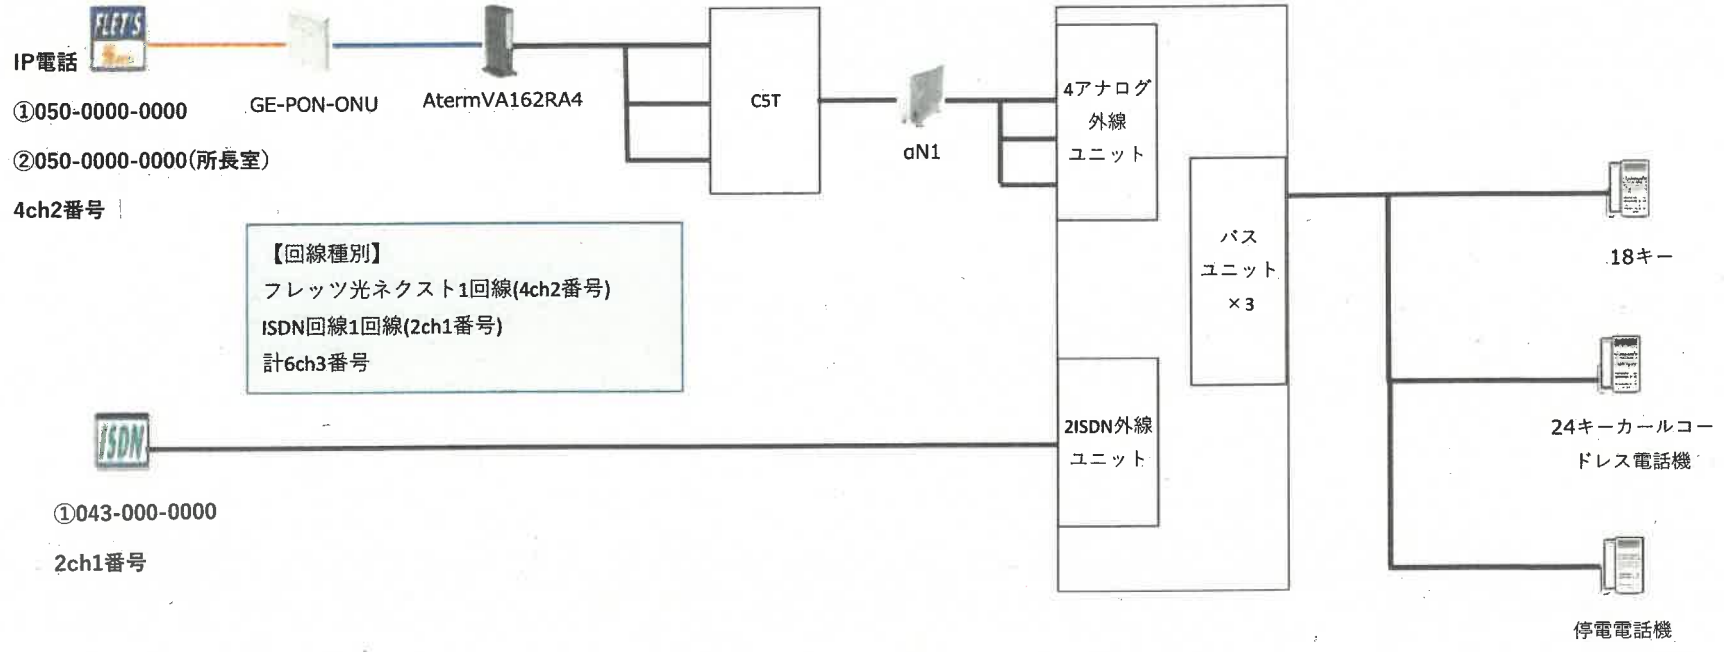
FLET'S

IP電話

①050-0000-0000

②050-0000-0000(所長室)

4ch2番号

GE-PON-ONU

AtermVA162RA4

CST

αN1

4アナログ外線ユニット

バスユニット×3

2ISDN外線ユニット

18キー

24キーカールコードレス電話機

停電電話機

【回線種別】
フレッツ光ネクスト1回線(4ch2番号)
ISDN回線1回線(2ch1番号)
計6ch3番号

ISDN

①043-000-0000

2ch1番号